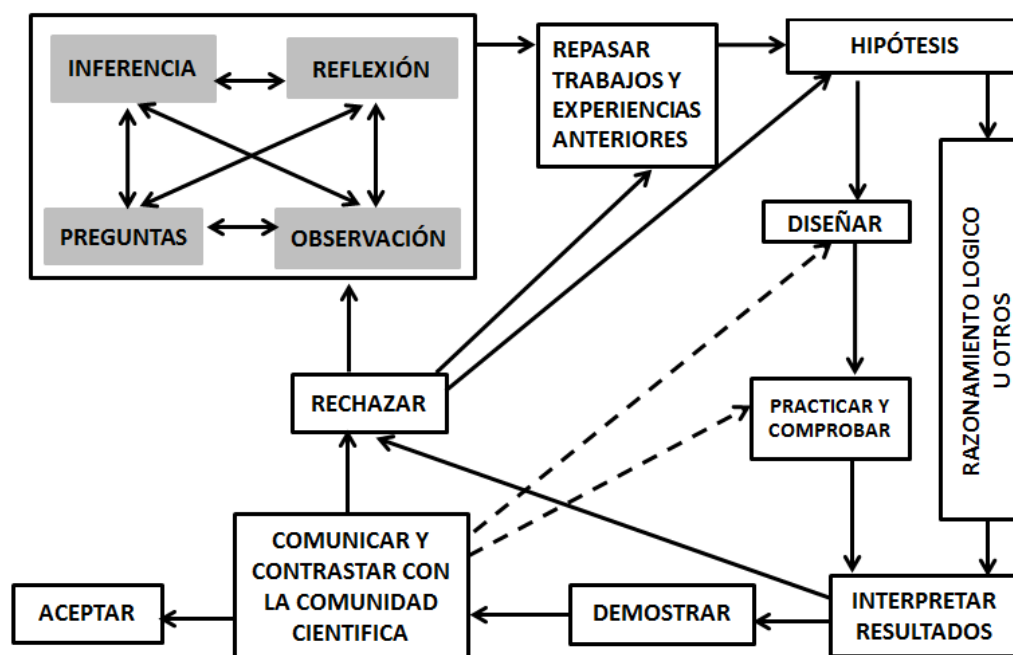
INFERENCIA

REFLEXIÓN

PREGUNTAS

OBSERVACIÓN

REPASAR TRABAJOS Y EXPERIENCIAS ANTERIORES

HIPÓTESIS

DISEÑAR

RAZONAMIENTO LOGICO U OTROS

RECHAZAR

PRACTICAR Y COMPROBAR

COMUNICAR Y CONTRASTAR CON LA COMUNIDAD CIENTIFICA

ACEPTAR

DEMOSTRAR

INTERPRETAR RESULTADOS